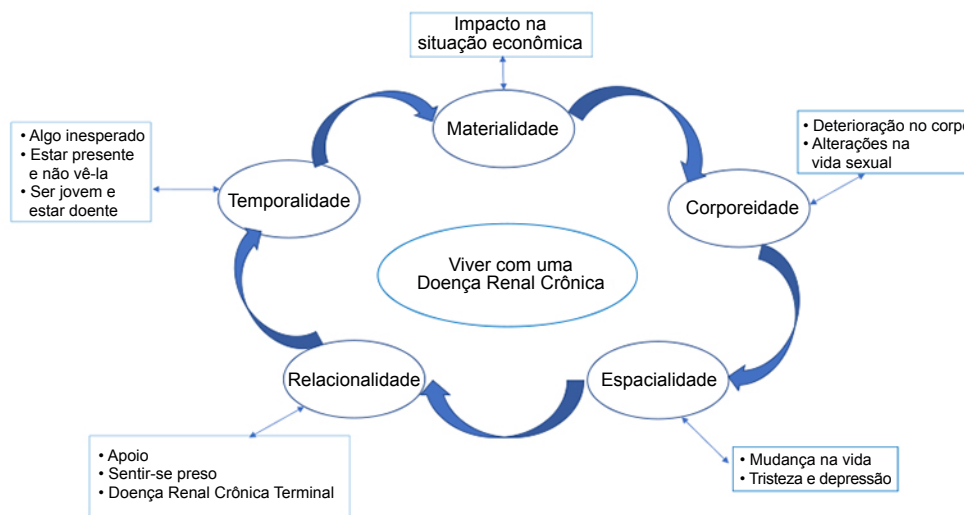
Impacto na situação econômica

Materialidade

• Algo inesperado
• Estar presente e não vê-la
• Ser jovem e estar doente

Temporalidade

• Deterioração no corp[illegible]
• Alterações na vida sexual

Corporeidade

Viver com uma Doença Renal Crônica

Relacionalidade

Espacialidade

• Apoio
• Sentir-se preso
• Doença Renal Crônica Terminal

• Mudança na vida
• Tristeza e depressão